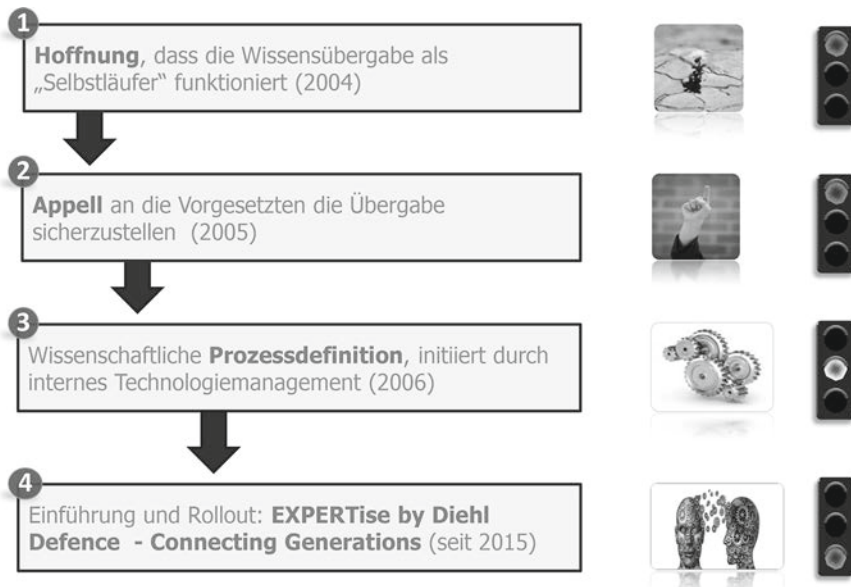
1
**Hoffnung**, dass die Wissensübergabe als „Selbstläufer" funktioniert (2004)

2
**Appell** an die Vorgesetzten die Übergabe sicherzustellen (2005)

3
Wissenschaftliche **Prozessdefinition**, initiiert durch internes Technologiemanagement (2006)

4
Einführung und Rollout: **EXPERTise by Diehl Defence - Connecting Generations** (seit 2015)